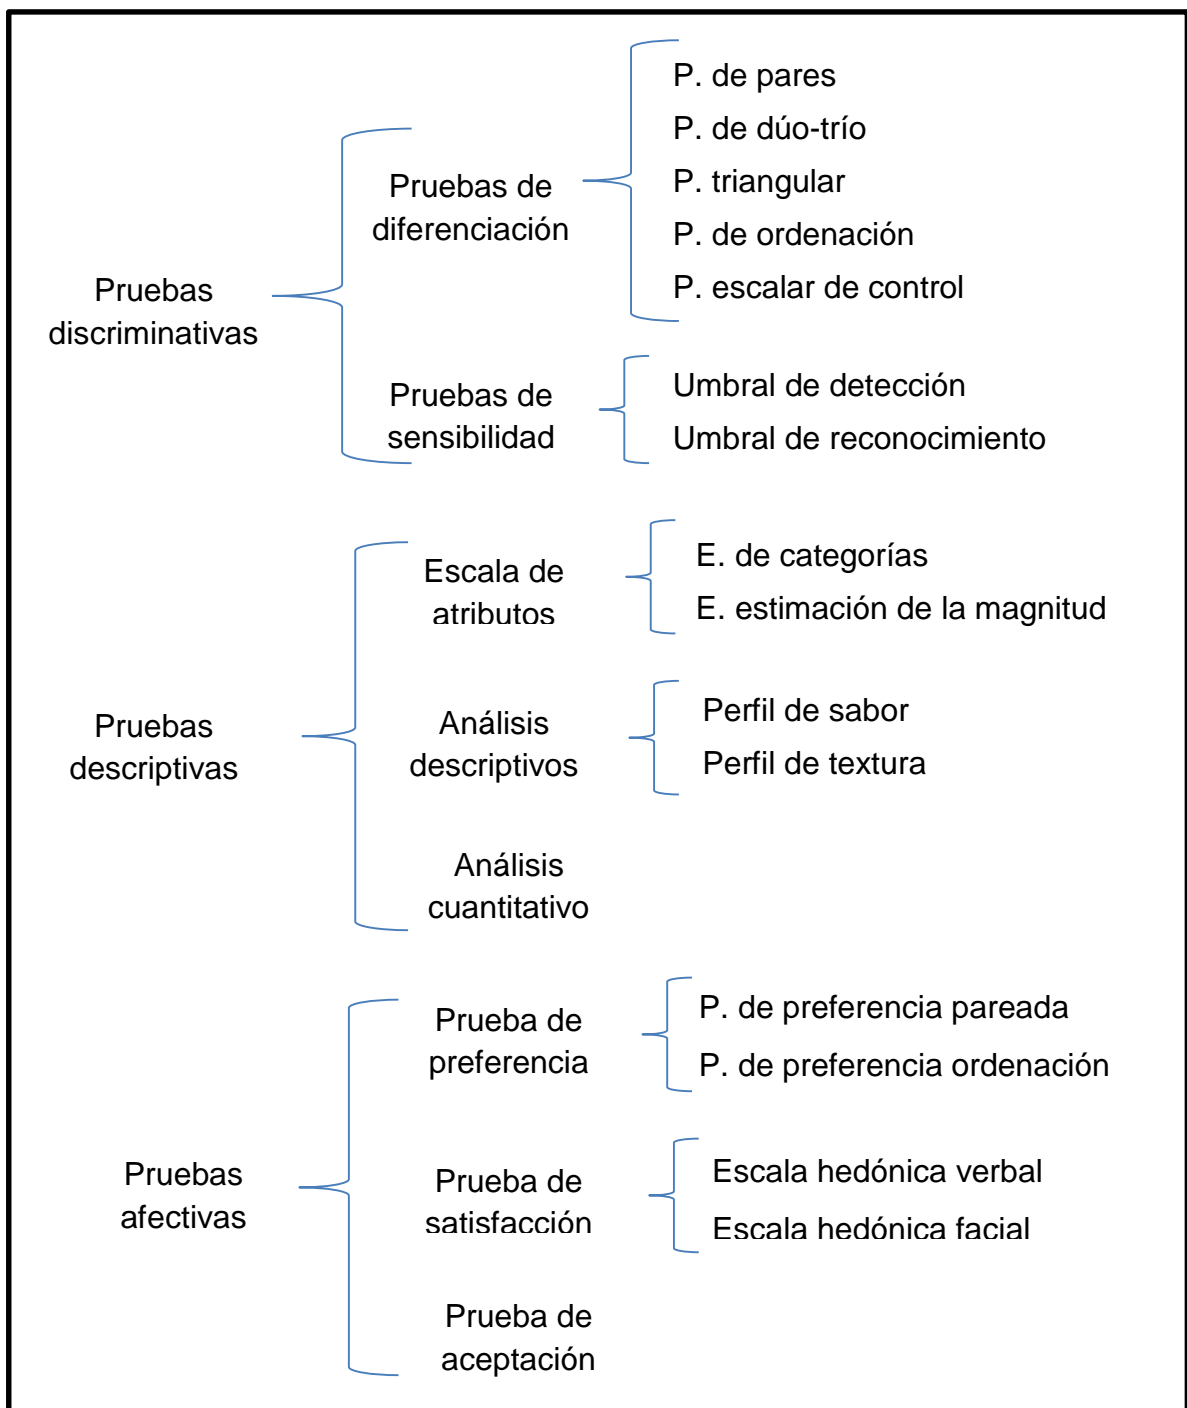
Pruebas discriminativas

Pruebas de diferenciación

P. de pares
P. de dúo-trío
P. triangular
P. de ordenación
P. escalar de control

Pruebas de sensibilidad

Umbral de detección
Umbral de reconocimiento

Pruebas descriptivas

Escala de atributos

E. de categorías
E. estimación de la magnitud

Análisis descriptivos

Perfil de sabor
Perfil de textura

Análisis cuantitativo

Pruebas afectivas

Prueba de preferencia

P. de preferencia pareada
P. de preferencia ordenación

Prueba de satisfacción

Escala hedónica verbal
Escala hedónica facial

Prueba de aceptación